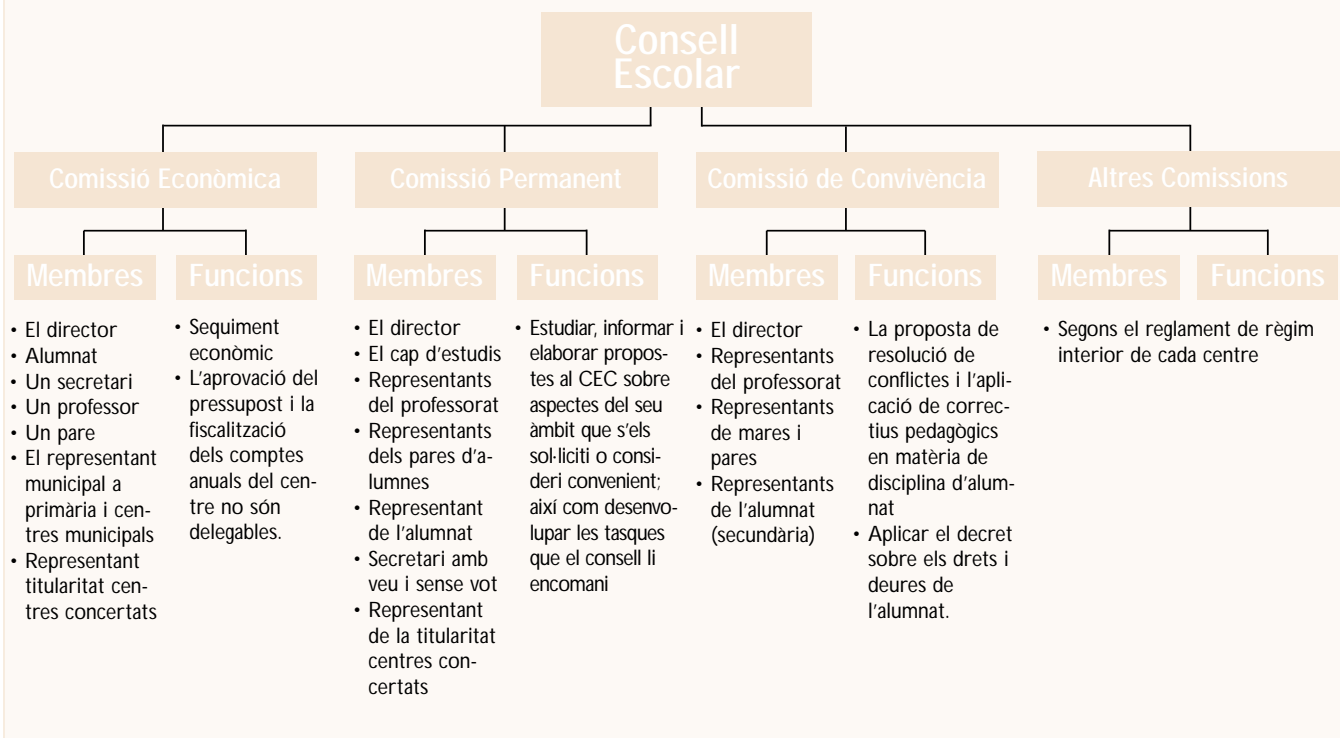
Consell Escolar

Comissió Econòmica

Membres

• El director
• Alumnat
• Un secretari
• Un professor
• Un pare
• El representant municipal a primària i centres municipals
• Representant titularitat centres concertats

Funcions

• Sequiment econòmic
• L'aprovació del pressupost i la fiscalització dels comptes anuals del centre no són delegables.

Comissió Permanent

Membres

• El director
• El cap d'estudis
• Representants del professorat
• Representants dels pares d'alumnes
• Representant de l'alumnat
• Secretari amb veu i sense vot
• Representant de la titularitat centres concertats

Funcions

• Estudiar, informar i elaborar propostes al CEC sobre aspectes del seu àmbit que s'els sol·liciti o consideri convenient; així com desenvolupar les tasques que el consell li encomani

Comissió de Convivència

Membres

• El director
• Representants del professorat
• Representants de mares i pares
• Representants de l'alumnat (secundària)

Funcions

• La proposta de resolució de conflictes i l'aplicació de correctius pedagògics en matèria de disciplina d'alumnat
• Aplicar el decret sobre els drets i deures de l'alumnat.

Altres Comissions

Membres

Funcions

• Segons el reglament de règim interior de cada centre